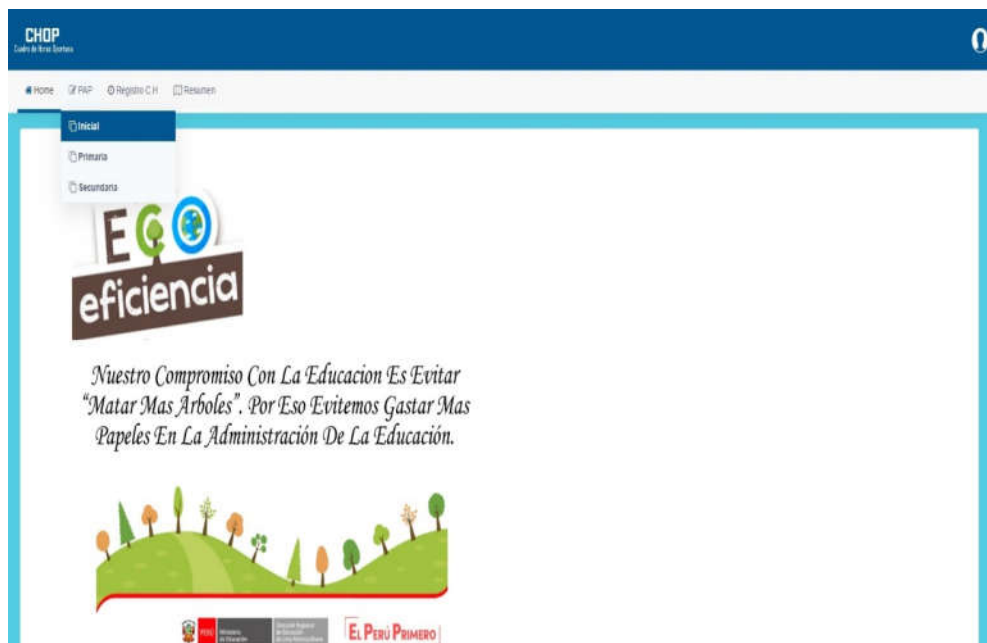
CHOP
Cuadro de Horas Operativas

Home FAP Registro C.H Resumen

Inicial
Primaria
Secundaria

ECO
eficiencia

Nuestro Compromiso Con La Educacion Es Evitar "Matar Mas Arboles". Por Eso Evitemos Gastar Mas Papeles En La Administración De La Educación.

PERÚ Ministerio de Educación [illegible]

EL PERÚ PRIMERO